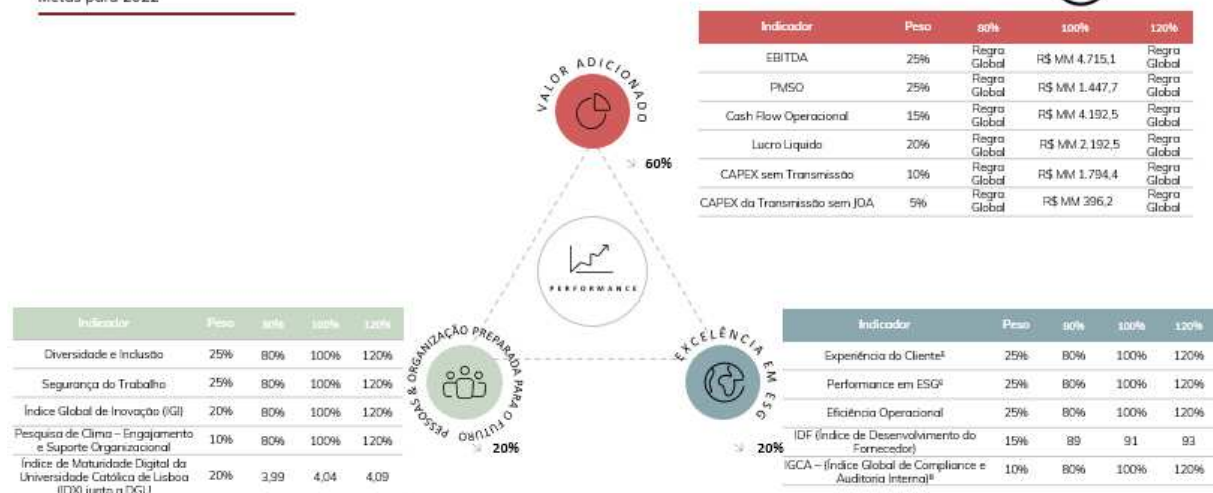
Metas para 2022

| Indicador | Peso | 80% | 100% | 120% |
|---|---|---|---|---|
| EBITDA | 25% | Regra Global | R$ MM 4.715,1 | Regra Global |
| PMSO | 25% | Regra Global | R$ MM 1.447,7 | Regra Global |
| Cash Flow Operacional | 15% | Regra Global | R$ MM 4.192,5 | Regra Global |
| Lucro Líquido | 20% | Regra Global | R$ MM 2.192,5 | Regra Global |
| CAPEX sem Transmissão | 10% | Regra Global | R$ MM 1.794,4 | Regra Global |
| CAPEX da Transmissão sem JOA | 5% | Regra Global | R$ MM 396,2 | Regra Global |

VALOR ADICIONADO

60%

PERFORMANCE

PESSOAS & ORGANIZAÇÃO PREPARADA PARA O FUTURO

20%

EXCELÊNCIA EM ESG

20%

| Indicador | Peso | 80% | 100% | 120% |
|---|---|---|---|---|
| Diversidade e Inclusão | 25% | 80% | 100% | 120% |
| Segurança do Trabalho | 25% | 80% | 100% | 120% |
| Índice Global de Inovação (IGI) | 20% | 80% | 100% | 120% |
| Pesquisa de Clima – Engajamento e Suporte Organizacional | 10% | 80% | 100% | 120% |
| Índice de Maturidade Digital da Universidade Católica de Lisboa (IDX) junto a DGU | 20% | 3,99 | 4,04 | 4,09 |

| Indicador | Peso | 80% | 100% | 120% |
|---|---|---|---|---|
| Experiência do Cliente¹ | 25% | 80% | 100% | 120% |
| Performance em ESG² | 25% | 80% | 100% | 120% |
| Eficiência Operacional | 25% | 80% | 100% | 120% |
| IDF (Índice de Desenvolvimento do Fornecedor) | 15% | 89 | 91 | 93 |
| IGCA – (Índice Global de Compliance e Auditoria Interna)³ | 10% | 80% | 100% | 120% |